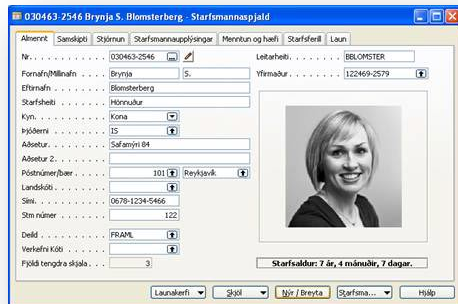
030463-2546 Brynja S. Blomsterberg - Starfsmannaspjald

Almennt | Samskipti | Stjórnun | Starfsmannaupplýsingar | Menntun og hæfi | Starfsferill | Laun

Nr. 030463-2546
Fornafn/Millinafn Brynja S.
Eftirnafn Blomsterberg
Starfsheiti Hönnuður
Kyn. Kona
Þjóðerni IS
Aðsetur. Safamýri 84
Aðsetur 2.
Póstnúmer/bær 101 Reykjavík
Landskóti
Sími. 0678-1234-5466
Stm númer 122
Deild FRAML
Verkefni Kóti
Fjöldi tengdra skjala 3

Leitarheiti. BBLOMSTER
Yfirmaður 122469-2579

Starfsaldur: 7 ár, 4 mánuðir, 7 dagar.

Launakerfi | Skjöl | Nýr / Breyta | Starfsma... | Hjálp